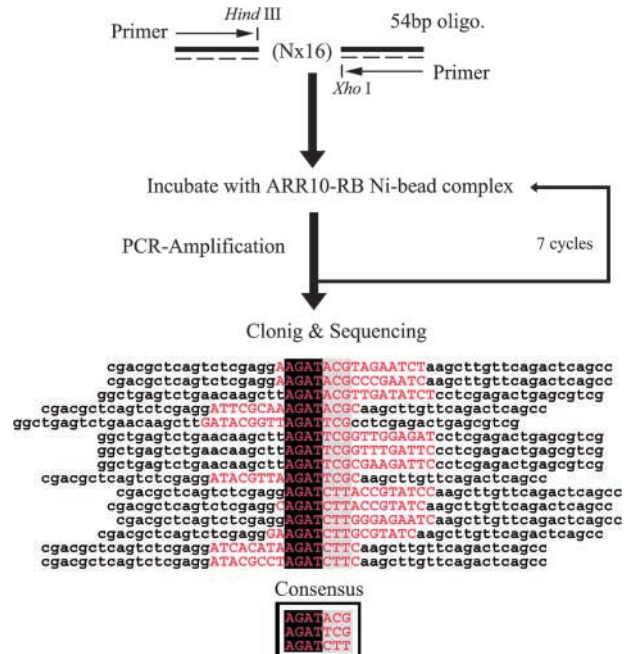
Primer
Hind III
54bp oligo.
(Nx16)
Xho I
Primer

Incubate with ARR10-RB Ni-bead complex

PCR-Amplification

7 cycles

Clonig & Sequencing

cgacgctcagtctcgaggAAGATACGTAGAATCTaagcttgttcagactcagcc
cgacgctcagtctcgaggAAGATACGCCCGAATCaagcttgttcagactcagcc
ggctgagtctgaacaagcttAAGATACGTTGATATCTcctcgagactgagcgtcg
cgacgctcagtctcgaggATTCGCAAAGATACGCaagcttgttcagactcagcc
ggctgagtctgaacaagcttGATACGGTTAGATTCGcctcgagactgagcgtcg
ggctgagtctgaacaagcttAGATTCGGTTGGAGATcctcgagactgagcgtcg
ggctgagtctgaacaagcttAGATTCGGTTTGATTCcctcgagactgagcgtcg
ggctgagtctgaacaagcttAGATTCGCGAAGATTCcctcgagactgagcgtcg
cgacgctcagtctcgaggATACGTTAAGATTCGCaagcttgttcagactcagcc
cgacgctcagtctcgaggAGATCTTACCGTATCCaagcttgttcagactcagcc
cgacgctcagtctcgaggAGATCTTACCGTATCaagcttgttcagactcagcc
cgacgctcagtctcgaggAGATCTTGGGAGAATCaagcttgttcagactcagcc
cgacgctcagtctcgaggAGATCTTGCGTATCaagcttgttcagactcagcc
cgacgctcagtctcgaggATCACATAAGATCTTCaagcttgttcagactcagcc
cgacgctcagtctcgaggATACGCCTAGATCTTCaagcttgttcagactcagcc

Consensus
AGATACG
AGATTCG
AGATCTT